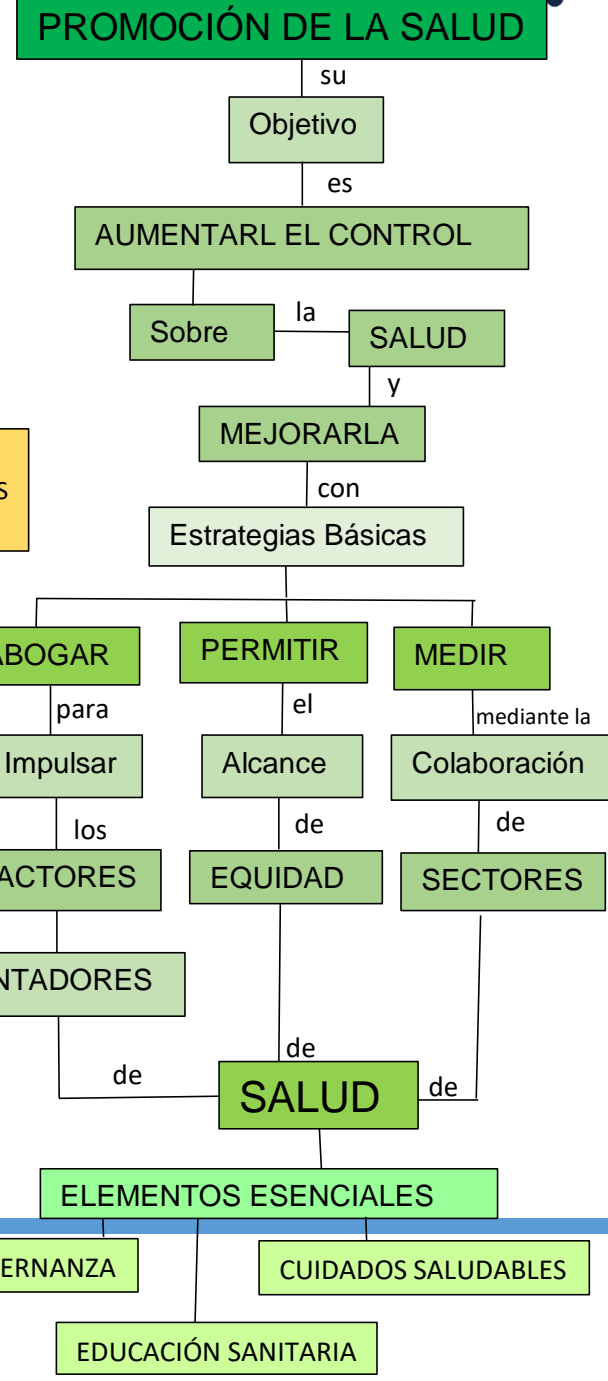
PROMOCIÓN DE LA SALUD

su

Objetivo

es

AUMENTARL EL CONTROL

Sobre

la

SALUD

y

MEJORARLA

con

Estrategias Básicas

s

ABOGAR

para

Impulsar

los

ACTORES

NTADORES

PERMITIR

el

Alcance

de

EQUIDAD

MEDIR

mediante la

Colaboración

de

SECTORES

de

de

de

SALUD

ELEMENTOS ESENCIALES

ERNANZA

CUIDADOS SALUDABLES

EDUCACIÓN SANITARIA